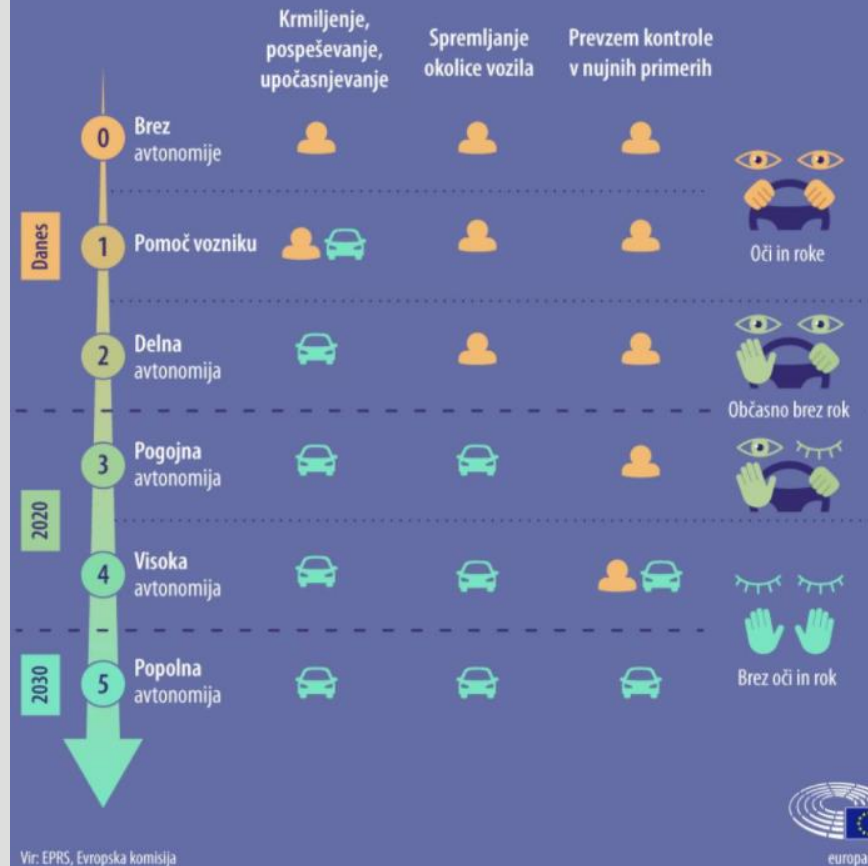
Krmiljenje, pospeševanje, upočasnjevanje

Spremljanje okolice vozila

Prevzem kontrole v nujnih primerih

Danes

0 Brez avtonomije

1 Pomoč vozniku

Oči in roke

2 Delna avtonomija

Občasno brez rok

2020

3 Pogojna avtonomija

4 Visoka avtonomija

2030

5 Popolna avtonomija

Brez oči in rok

Vir: EPRS, Evropska komisija

europa